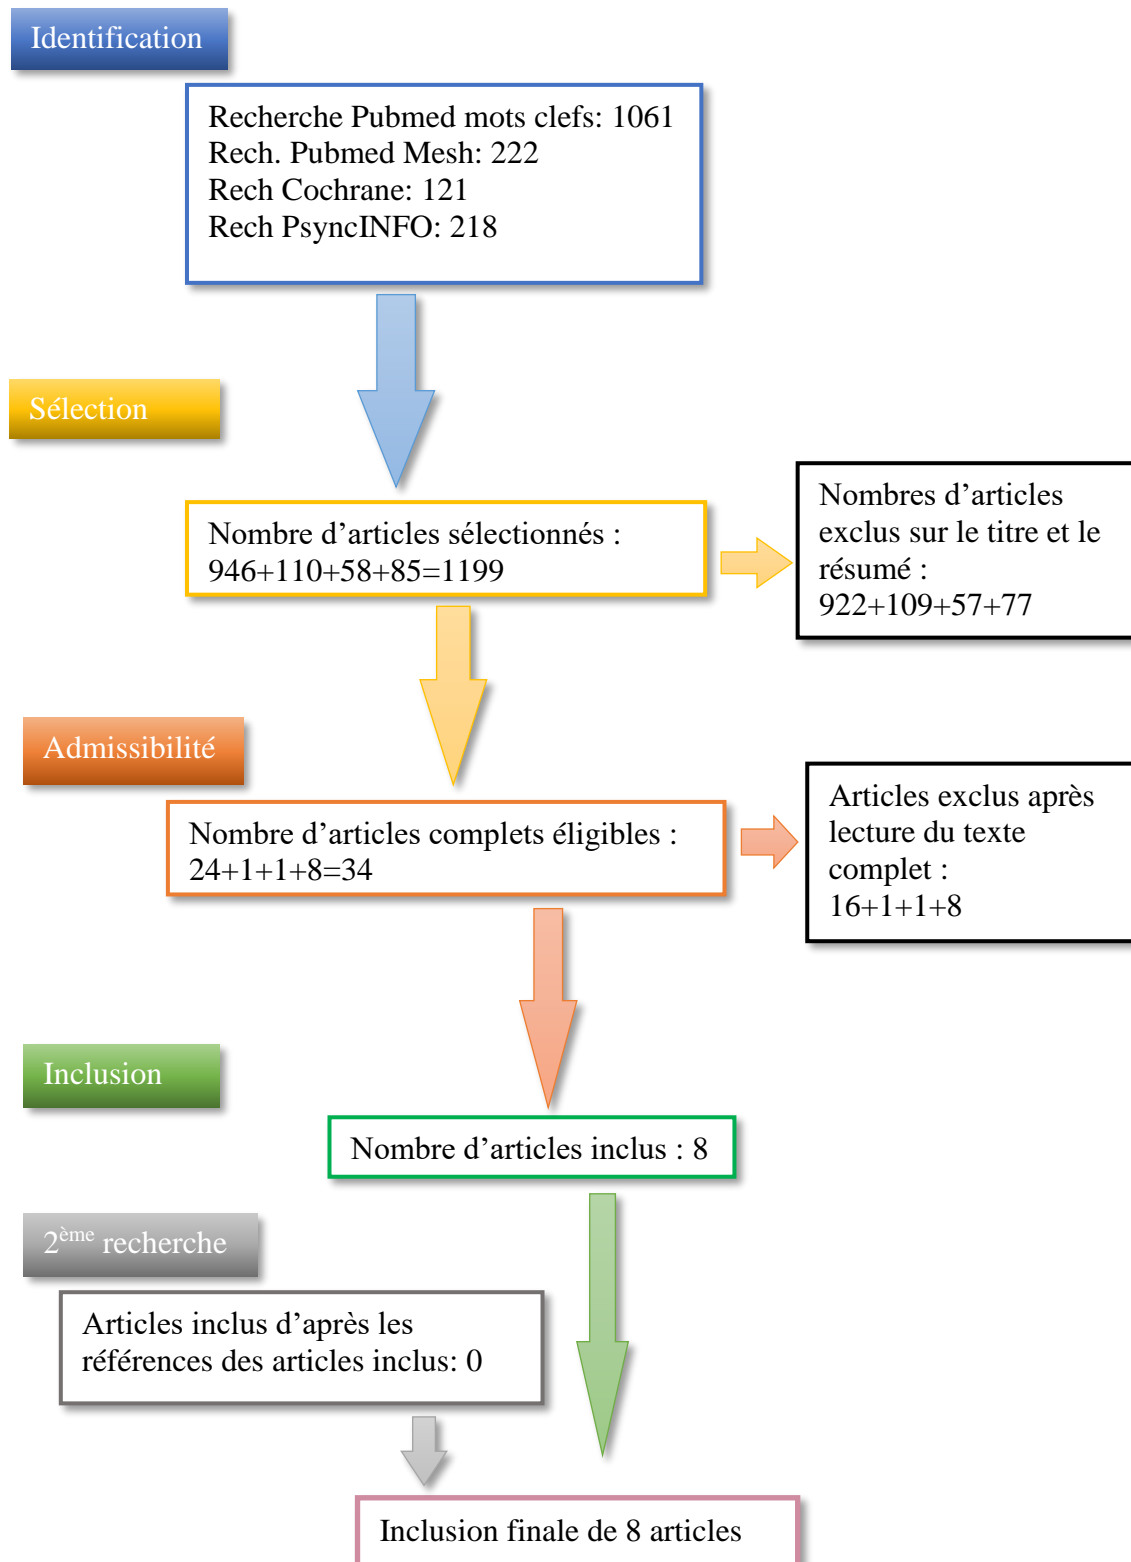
Identification

Recherche Pubmed mots clefs: 1061
Rech. Pubmed Mesh: 222
Rech Cochrane: 121
Rech PsyncINFO: 218

Sélection

Nombre d’articles sélectionnés : 946+110+58+85=1199

Nombres d’articles exclus sur le titre et le résumé : 922+109+57+77

Admissibilité

Nombre d’articles complets éligibles : 24+1+1+8=34

Articles exclus après lecture du texte complet : 16+1+1+8

Inclusion

Nombre d’articles inclus : 8

2$^{ème}$ recherche

Articles inclus d’après les références des articles inclus: 0

Inclusion finale de 8 articles